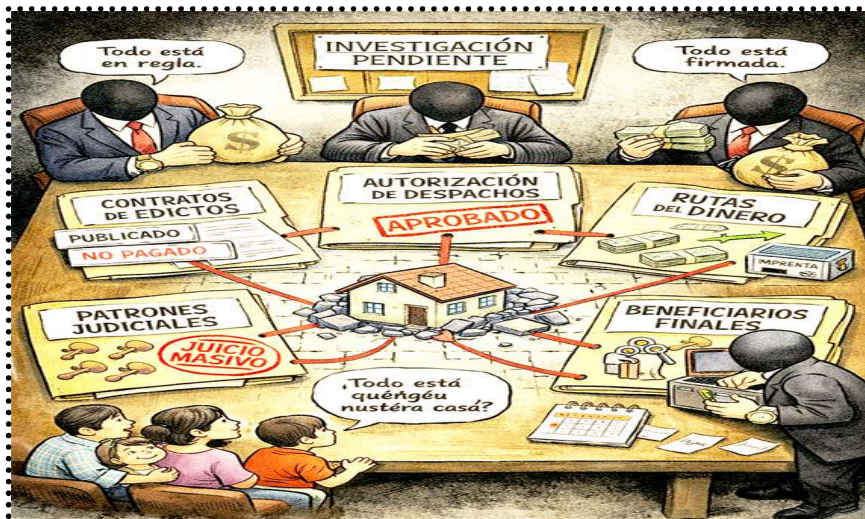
Todo está en regla.

INVESTIGACIÓN PENDIENTE

Todo está firmada.

CONTRATOS DE EDICTOS

PUBLICADO

NO PAGADO

AUTORIZACIÓN DE DESPACHOS

APROBADO

RUTAS DEL DINERO

IMPRENTA

PATRONES JUDICIALES

JUICIO MASIVO

BENEFICIARIOS FINALES

¿Todo está quéngéu nustéra casá?